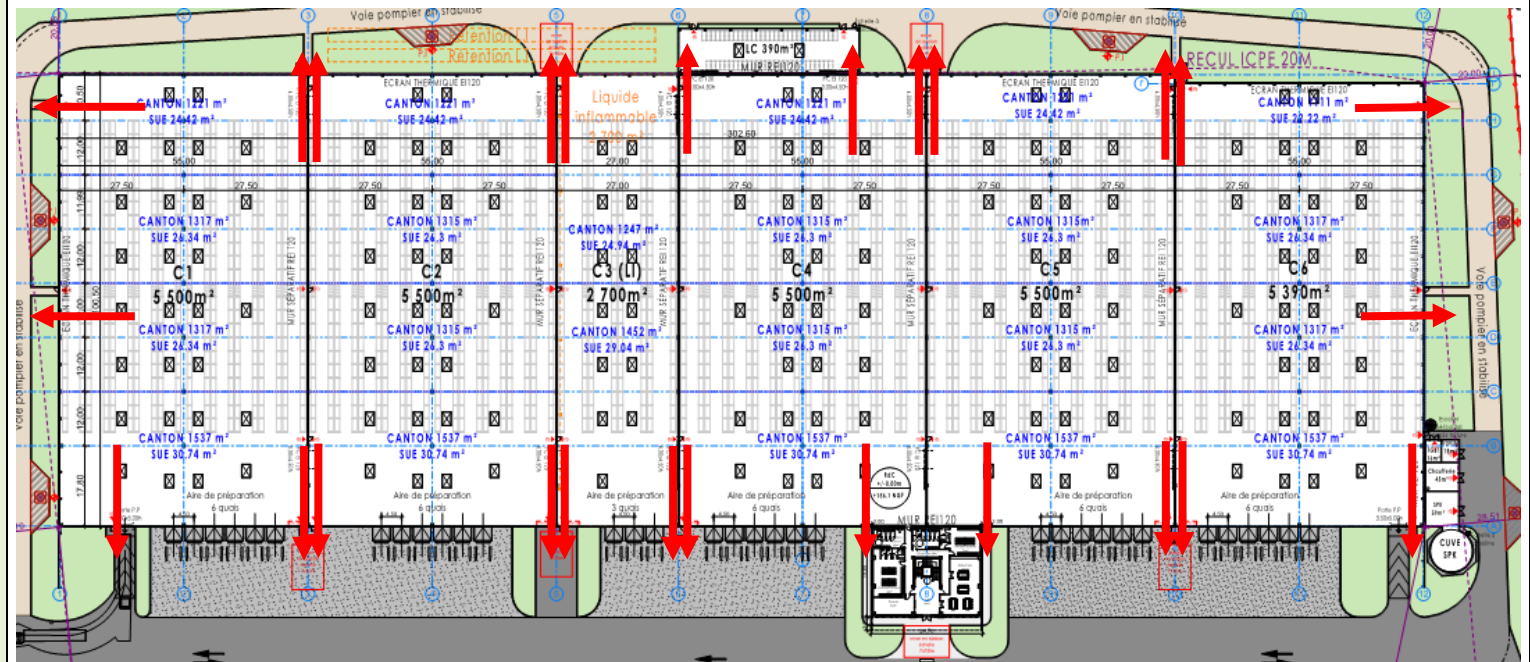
Voie pompier en stabilisé

Voie pompier en stabilisé

Rétention

Rétention

LC 390m²

MUR REI120

RECUL ICPE 20M

ECRAN THERMIQUE EI120

ECRAN THERMIQUE EI120

ECRAN THERMIQUE EI120

CANTON 1221 m²
SUE 24.42 m²

CANTON 1221 m²
SUE 24.42 m²

Liquide inflammable
2 700 m²

CANTON 1221 m²
SUE 24.42 m²

CANTON 1221 m²
SUE 24.42 m²

CANTON 1111 m²
SUE 22.22 m²

302.60

55.00

55.00

27.00

55.00

55.00

55.00

27.50

CANTON 1317 m²
SUE 26.34 m²

CANTON 1315 m²
SUE 26.3 m²

CANTON 1247 m²
SUE 24.94 m²

CANTON 1315 m²
SUE 26.3 m²

CANTON 1315m²
SUE 26.3 m²

CANTON 1317 m²
SUE 26.34 m²

C1
5 500m²

C2
5 500m²

C3 (LI)
2 700m²

C4
5 500m²

C5
5 500m²

C6
5 390m²

MUR SÉPARATIF REI 120

CANTON 1317 m²
SUE 26.34 m²

CANTON 1315 m²
SUE 26.3 m²

CANTON 1452 m²
SUE 29.04 m²

CANTON 1315 m²
SUE 26.3 m²

CANTON 1315 m²
SUE 26.3 m²

CANTON 1317 m²
SUE 26.34 m²

CANTON 1537 m²
SUE 30.74 m²

CANTON 1537 m²
SUE 30.74 m²

CANTON 1537 m²
SUE 30.74 m²

CANTON 1537 m²
SUE 30.74 m²

CANTON 1537 m²
SUE 30.74 m²

Aire de préparation
6 quais

Aire de préparation
6 quais

Aire de préparation
3 quais

Aire de préparation
6 quais

Aire de préparation
6 quais

Aire de préparation
6 quais

MUR REI120

Chaufferie

CUVE SPK

Voie pompier en stabilisé

Voie pompier en stabilisé

12.00

11.50

17.80

10.50

20.50

28.51